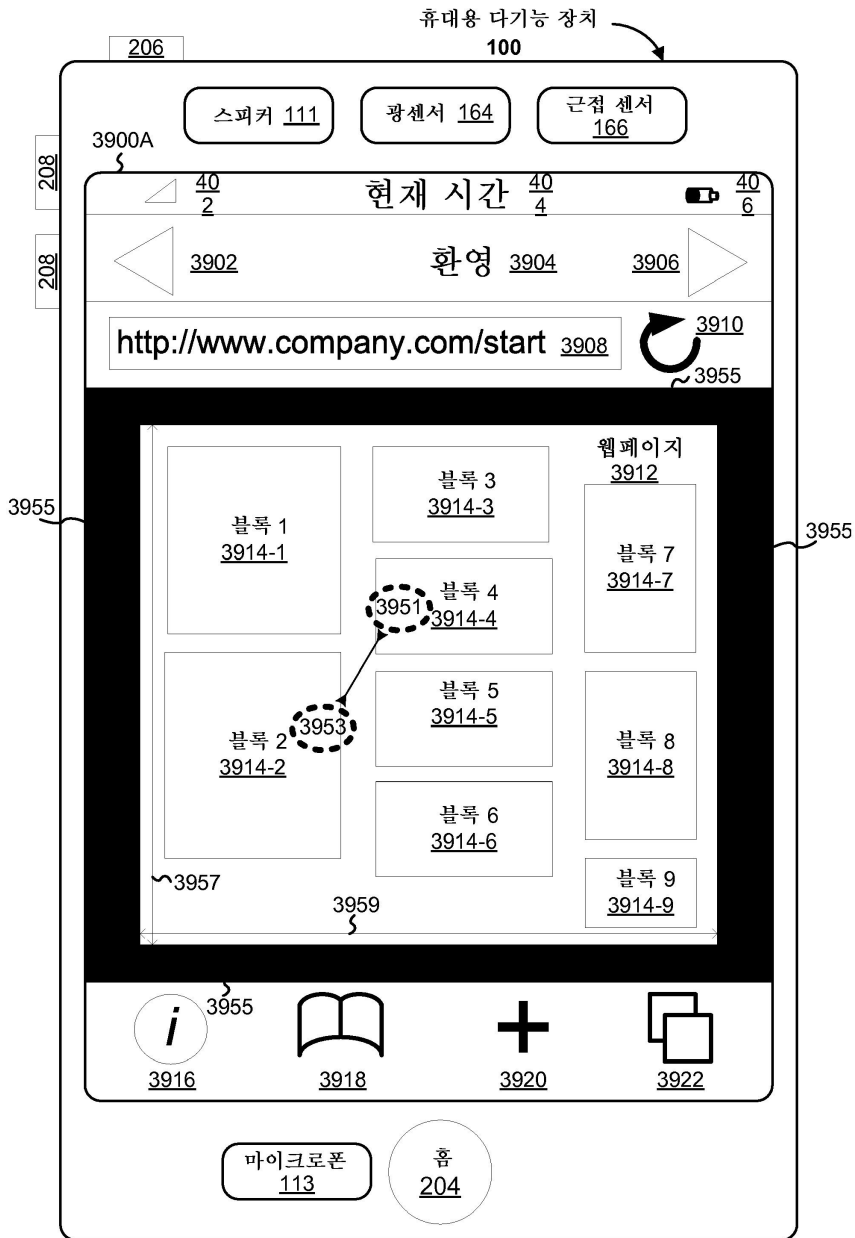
휴대용 다기능 장치
100

206

스피커 111
광센서 164
근접 센서 166

3900A
208
208

402
현재 시간 404
406

3902
환영 3904
3906

http://www.company.com/start 3908
3910
3955

3955
3955

웹페이지 3912

블록 1 3914-1
블록 2 3914-2
블록 3 3914-3
블록 4 3914-4
블록 5 3914-5
블록 6 3914-6
블록 7 3914-7
블록 8 3914-8
블록 9 3914-9

3951
3953
3957
3959

3955

i
3916
3918
3920
3922

마이크로폰 113
홈 204